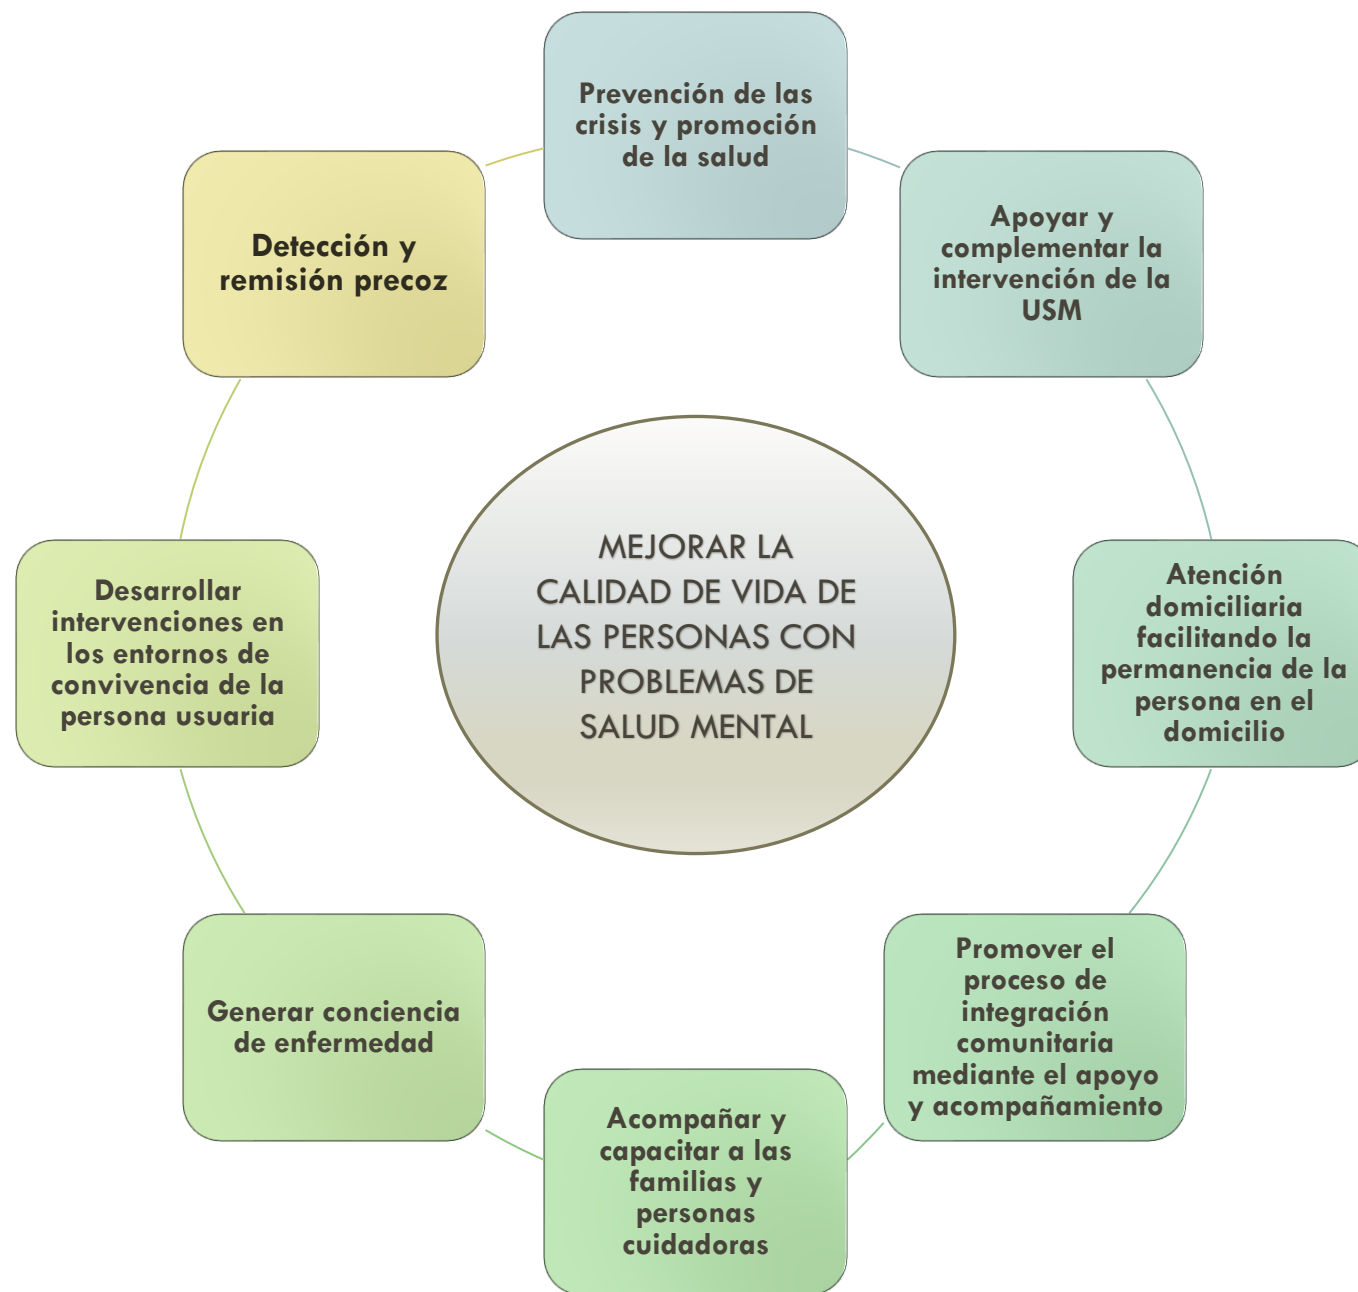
MEJORAR LA CALIDAD DE VIDA DE LAS PERSONAS CON PROBLEMAS DE SALUD MENTAL

Prevención de las crisis y promoción de la salud

Apoyar y complementar la intervención de la USM

Atención domiciliaria facilitando la permanencia de la persona en el domicilio

Promover el proceso de integración comunitaria mediante el apoyo y acompañamiento

Acompañar y capacitar a las familias y personas cuidadoras

Generar conciencia de enfermedad

Desarrollar intervenciones en los entornos de convivencia de la persona usuaria

Detección y remisión precoz